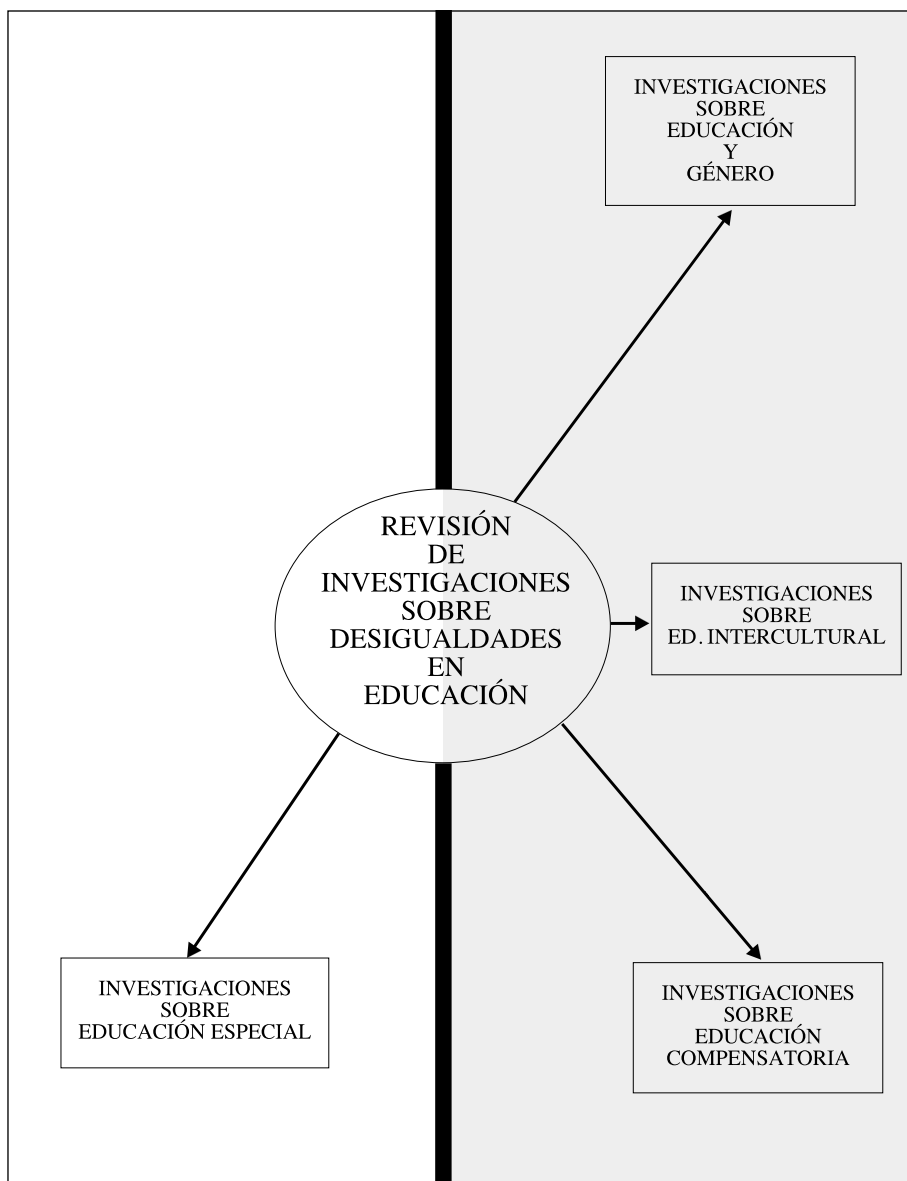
INVESTIGACIONES SOBRE EDUCACIÓN Y GÉNERO

REVISIÓN DE INVESTIGACIONES SOBRE DESIGUALDADES EN EDUCACIÓN

INVESTIGACIONES SOBRE ED. INTERCULTURAL

INVESTIGACIONES SOBRE EDUCACIÓN ESPECIAL

INVESTIGACIONES SOBRE EDUCACIÓN COMPENSATORIA